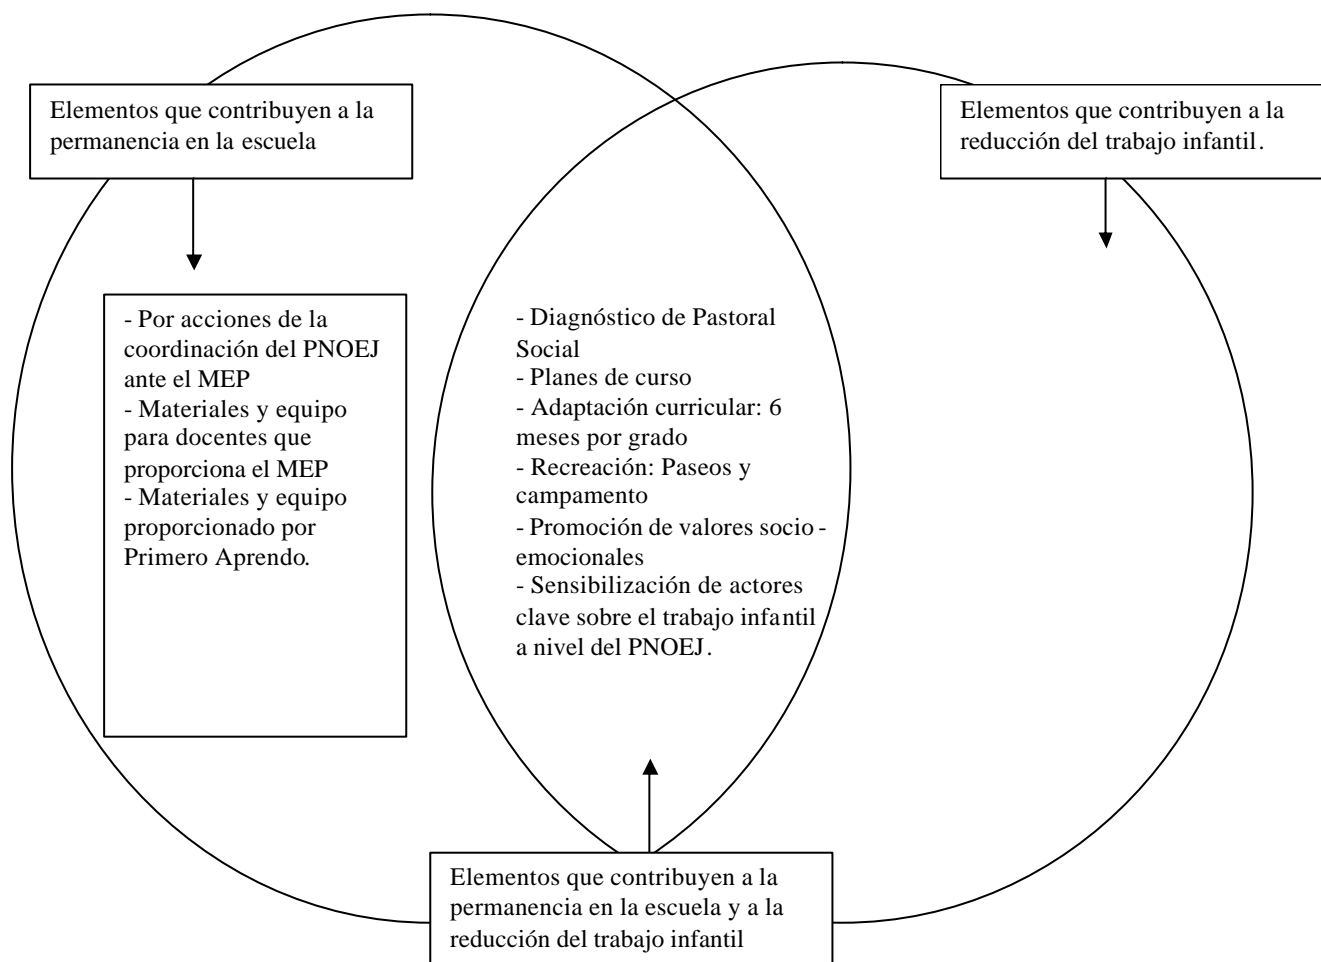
Elementos que contribuyen a la permanencia en la escuela

Elementos que contribuyen a la reducción del trabajo infantil.

- Por acciones de la coordinación del PNOEJ ante el MEP
- Materiales y equipo para docentes que proporciona el MEP
- Materiales y equipo proporcionado por Primero Aprendo.

- Diagnóstico de Pastoral Social
- Planes de curso
- Adaptación curricular: 6 meses por grado
- Recreación: Paseos y campamento
- Promoción de valores socio-emocionales
- Sensibilización de actores clave sobre el trabajo infantil a nivel del PNOEJ.

Elementos que contribuyen a la permanencia en la escuela y a la reducción del trabajo infantil